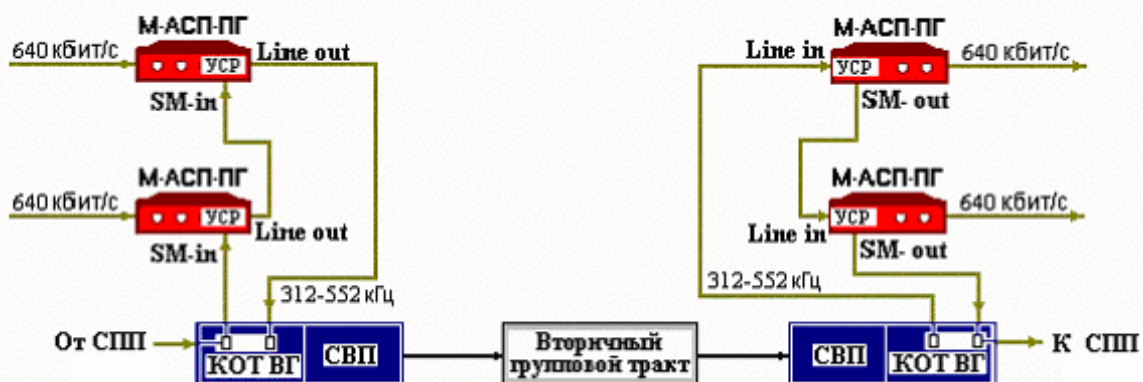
М-АСП-ПГ
640 кбит/с
УСР
Line out
SM-in

М-АСП-ПГ
640 кбит/с
УСР
SM-in
Line out

312-552 кГц

От СПП
КОТ ВГ
СВП

Вторичный групповой тракт

М-АСП-ПГ
Line in
УСР
640 кбит/с
SM- out

М-АСП-ПГ
УСР
640 кбит/с
Line in
SM- out

312-552 кГц

СВП
КОТ ВГ
К СПП